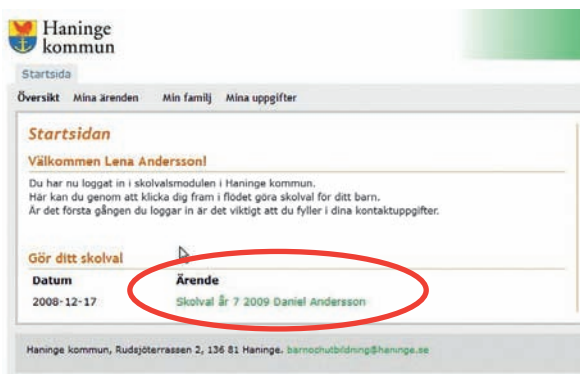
Haninge kommun

Startsida

Översikt Mina ärenden Min familj Mina uppgifter

Startsidan

Välkommen Lena Andersson!

Du har nu loggat in i skolvalsmodulen i Haninge kommun. Här kan du genom att klicka dig fram i flödet göra skolval för ditt barn. Är det första gången du loggar in är det viktigt att du fyller i dina kontaktuppgifter.

Gör ditt skolval

| Datum | Ärende |
|---|---|
| 2008-12-17 | Skolval år 7 2009 Daniel Andersson |

Haninge kommun, Rudsjöterrassen 2, 136 81 Haninge. barnochutbildning@haninge.se